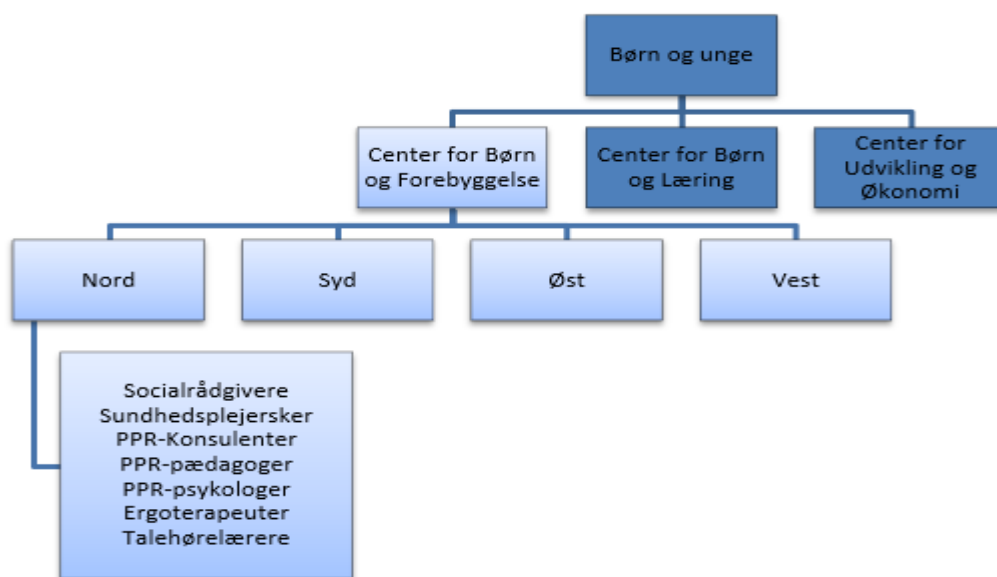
Børn og unge

Center for Børn og Forebyggelse

Center for Børn og Læring

Center for Udvikling og Økonomi

Nord

Syd

Øst

Vest

Socialrådgivere
Sundhedsplejersker
PPR-Konsulenter
PPR-pædagoger
PPR-psykologer
Ergoterapeuter
Talehørelærere